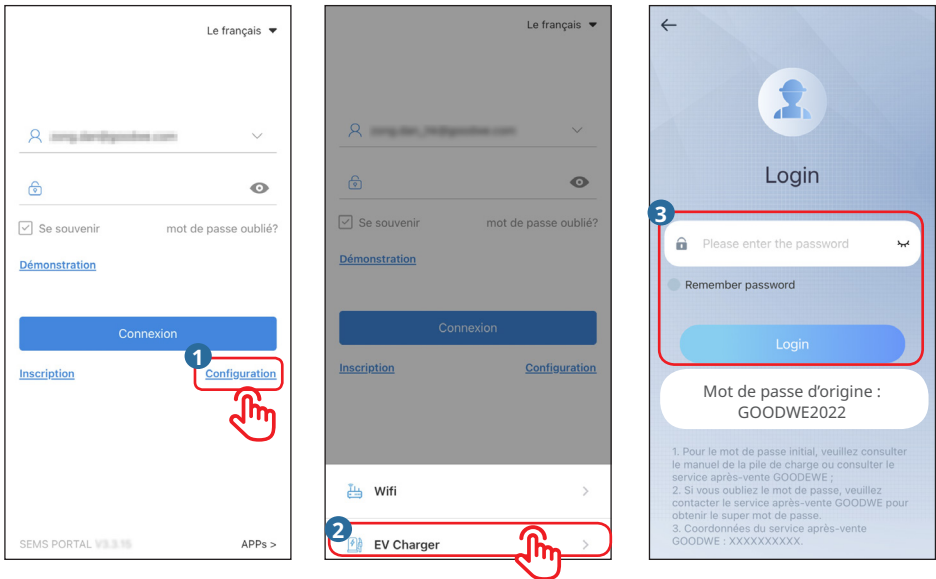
Le français

Se souvenir mot de passe oublié?

Démonstration

Connexion

1

Inscription Configuration

SEMS PORTAL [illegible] APPs >

Le français

Se souvenir mot de passe oublié?

Démonstration

Connexion

Inscription Configuration

Wifi

2

EV Charger

Login

3

Please enter the password

Remember password

Login

Mot de passe d'origine : GOODWE2022

1. Pour le mot de passe initial, veuillez consulter le manuel de la pile de charge ou consulter le service après-vente GOODWE ;
2. Si vous oubliez le mot de passe, veuillez contacter le service après-vente GOODWE pour obtenir le super mot de passe.
3. Coordonnées du service après-vente GOODWE : XXXXXXXXXX.